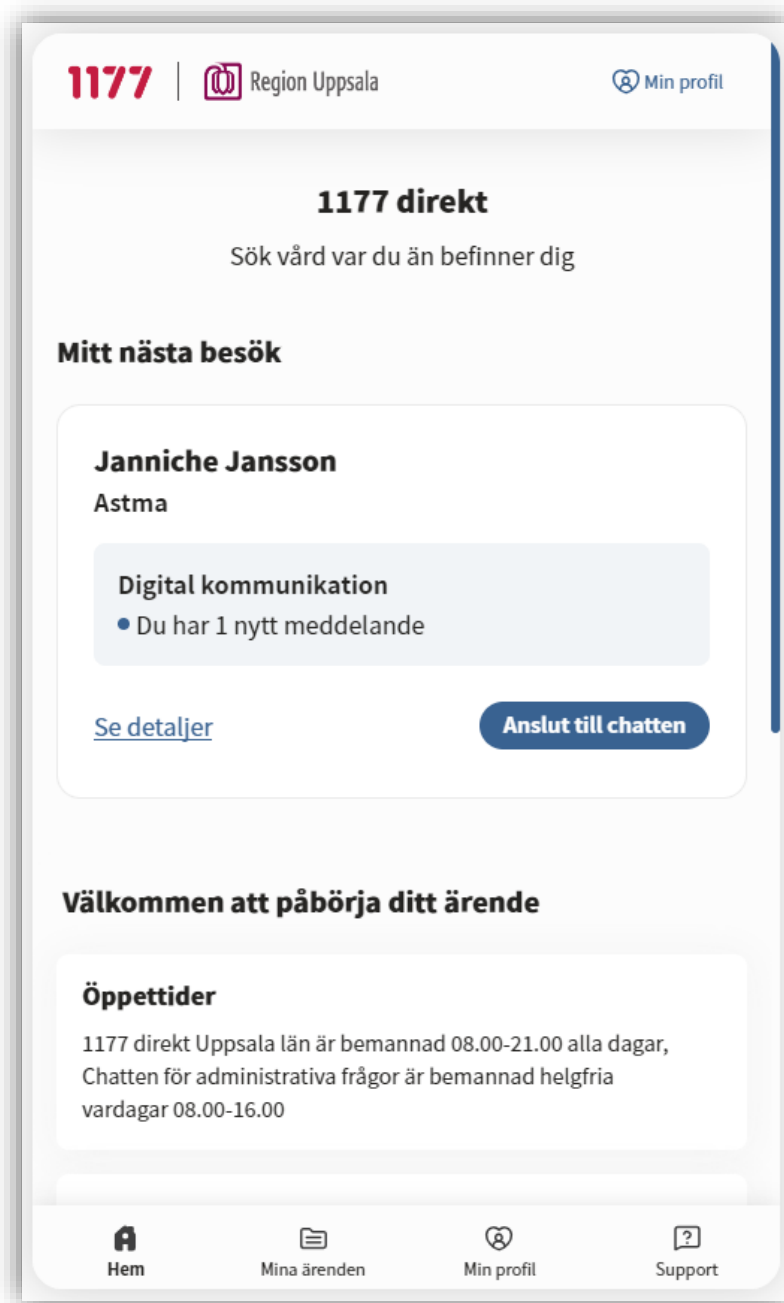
1177 | Region Uppsala

Min profil

1177 direkt

Sök vård var du än befinner dig

Mitt nästa besök

Janniche Jansson

Astma

Digital kommunikation

• Du har 1 nytt meddelande

Se detaljer

Anslut till chatten

Välkommen att påbörja ditt ärende

Öppettider

1177 direkt Uppsala län är bemannad 08.00-21.00 alla dagar, Chatten för administrativa frågor är bemannad helgfria vardagar 08.00-16.00

Hem

Mina ärenden

Min profil

Support